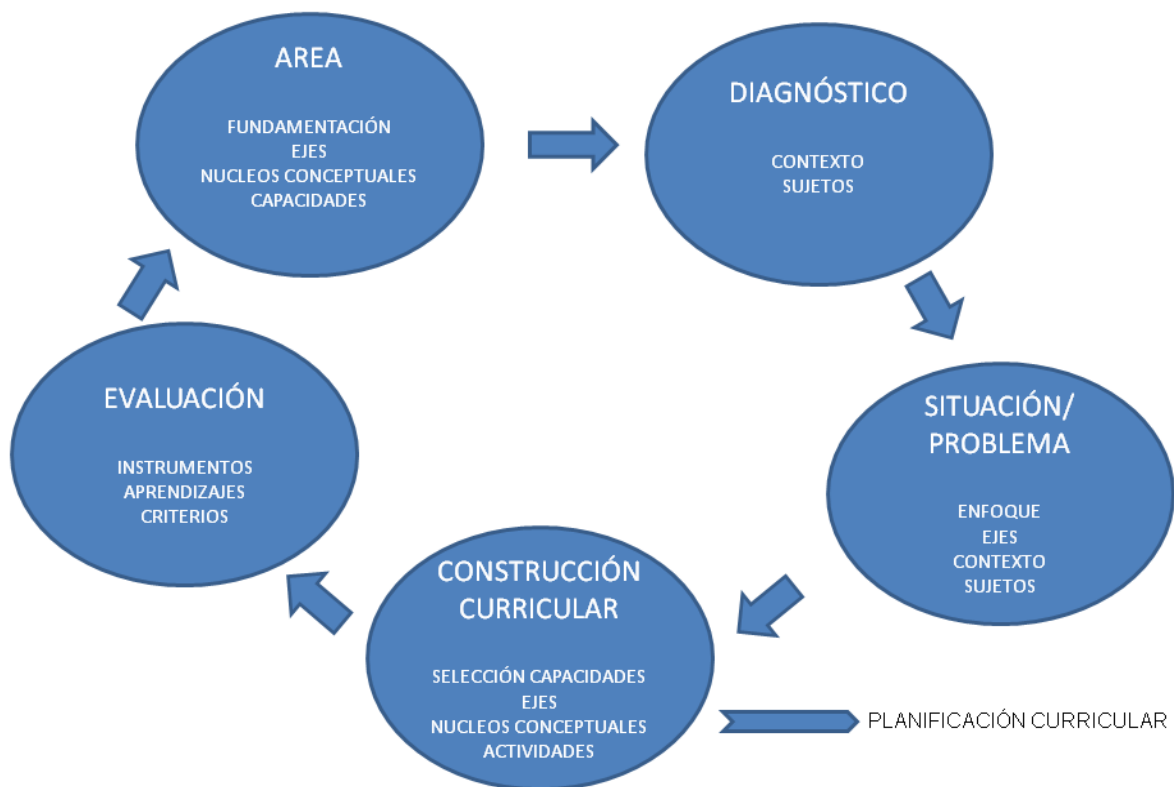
AREA

FUNDAMENTACIÓN
EJES
NUCLEOS CONCEPTUALES
CAPACIDADES

DIAGNÓSTICO

CONTEXTO
SUJETOS

SITUACIÓN/
PROBLEMA

ENFOQUE
EJES
CONTEXTO
SUJETOS

CONSTRUCCIÓN
CURRICULAR

SELECCIÓN CAPACIDADES
EJES
NUCLEOS CONCEPTUALES
ACTIVIDADES

PLANIFICACIÓN CURRICULAR

EVALUACIÓN

INSTRUMENTOS
APRENDIZAJES
CRITERIOS